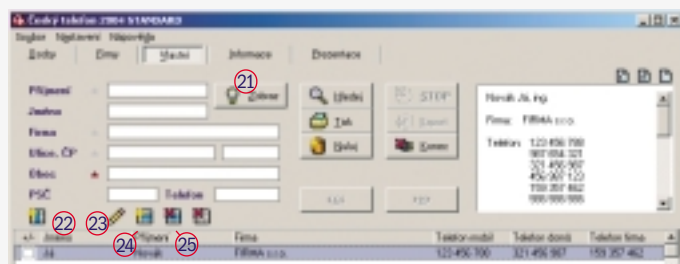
Český telefon 2004 STANDARD

Soubor Nastavení Nápověda

Zadat Firmy Hledat Informace Prezentace

Příjmení

Jméno

Firma

Ulice, ČP

Obec

PSČ Telefon

21

Hledej

STOP

Tisk

Uložit

Najdi

Konec

Novák Jiří, Ing.

Firma: FIRMA s.r.o.

Telefon: 123 456 789 987 654 321 321 456 987 456 987 123 159 357 852 555 555 555

22 23 24 25

Jméno Příjmení Firma Telefon mobil Telefon domů Telefon firma

Jiří Novák FIRMA s.r.o. 123 456 789 321 456 987 159 357 852